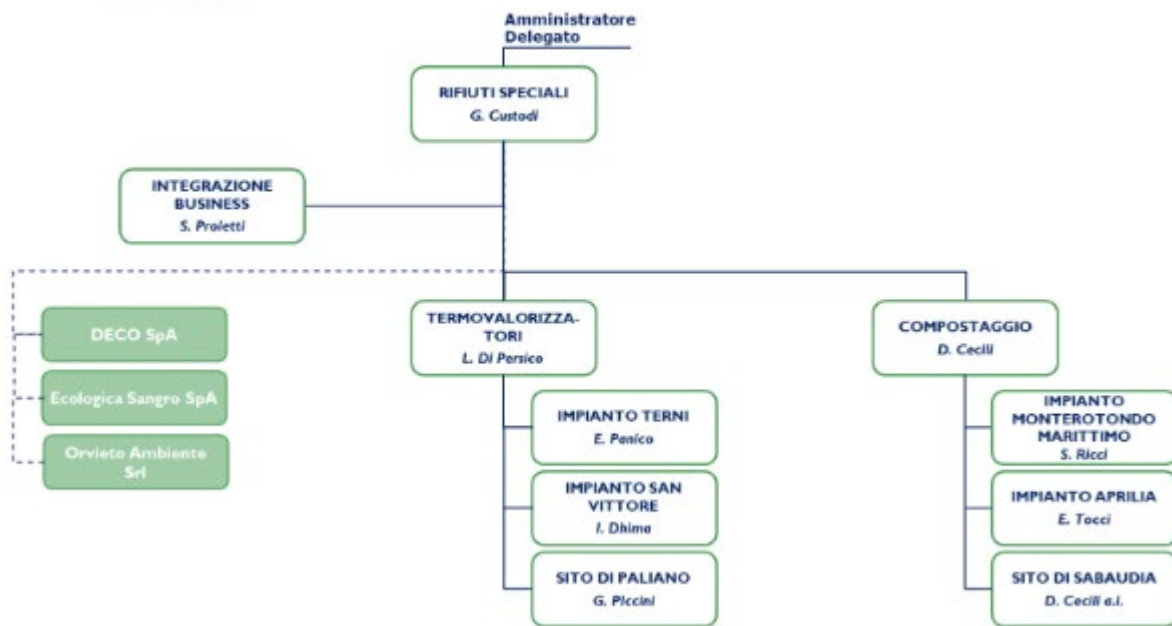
Amministratore Delegato

RIFIUTI SPECIALI
G. Custodi

INTEGRAZIONE BUSINESS
S. Proietti

DECO SpA

Ecologica Sangro SpA

Orvieto Ambiente Srl

TERMOVALORIZZATORI
L. Di Persico

IMPIANTO TERNI
E. Panico

IMPIANTO SAN VITTORE
I. Dhima

SITO DI PALIANO
G. Piccini

COMPOSTAGGIO
D. Cecili

IMPIANTO MONTEROTONDO MARITTIMO
S. Ricci

IMPIANTO APRILIA
E. Tocci

SITO DI SABAUDIA
D. Cecili a.i.